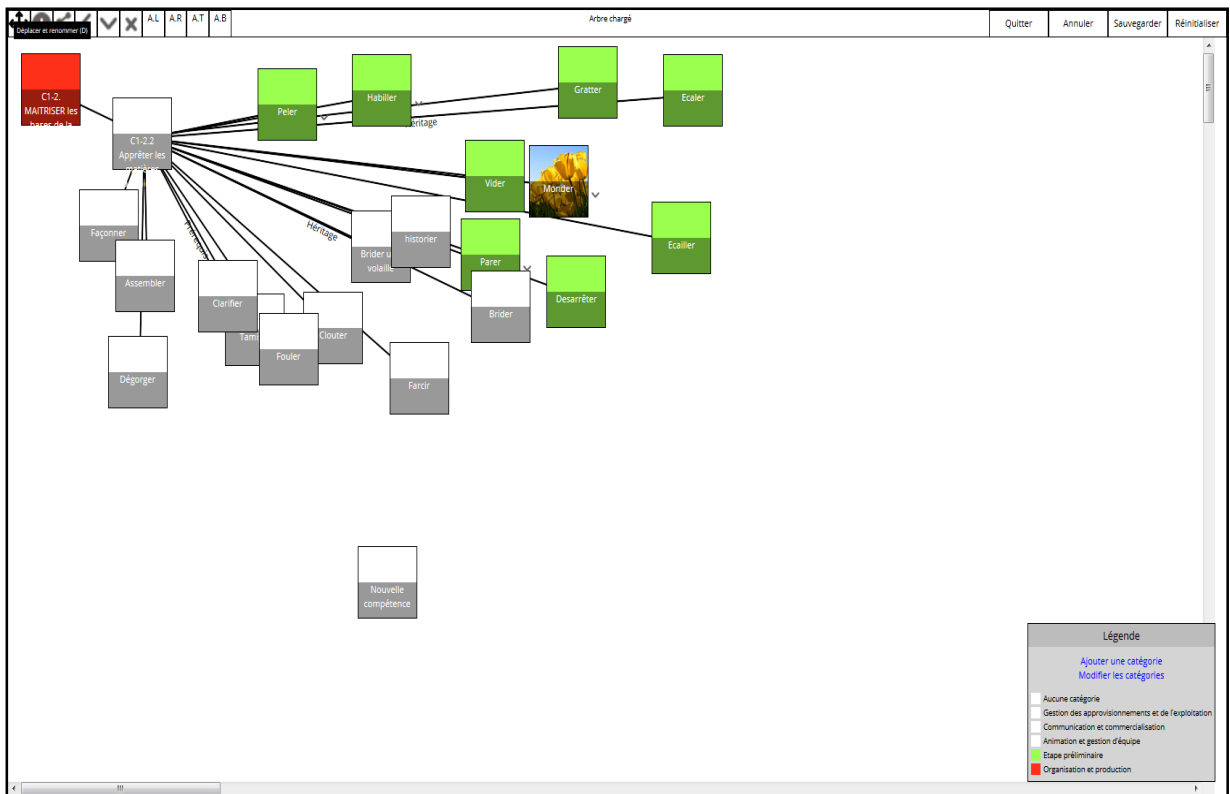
Déplacer et renommer (D)

A.L A.R A.T A.B

Arbre chargé

Quitter Annuler Sauvegarder Réinitialiser

C1-2. MAITRISER les bases de la

C1-2.2 Apprêter les matières

Peler

Habiller

Héritage

Gratter

Ecaler

Vider

Monder

Ecailler

Façonner

Assembler

Prérequis

Héritage

Brider une volaille

historier

Parer

Desarrêter

Brider

Clarifier

Tamiser

Fouler

Clouter

Farcir

Dégorger

Nouvelle compétence

Légende

Ajouter une catégorie
Modifier les catégories

Aucune catégorie
Gestion des approvisionnements et de l'exploitation
Communication et commercialisation
Animation et gestion d'équipe
Etape préliminaire
Organisation et production